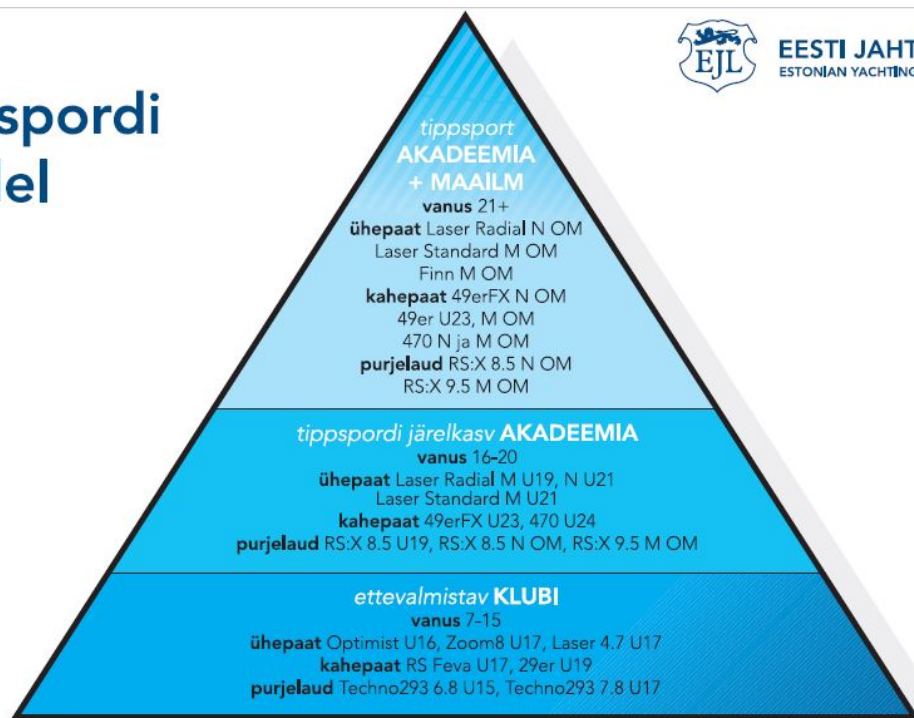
spordi
lel

EJL
EESTI JAHT
ESTONIAN YACHTING

tippsport
AKADEEMIA
+ MAAILM
vanus 21+
ühepaat Laser Radial N OM
Laser Standard M OM
Finn M OM
kahepaat 49erFX N OM
49er U23, M OM
470 N ja M OM
purjelaud RS:X 8.5 N OM
RS:X 9.5 M OM

tippspordi järelkasv AKADEEMIA
vanus 16–20
ühepaat Laser Radial M U19, N U21
Laser Standard M U21
kahepaat 49erFX U23, 470 U24
purjelaud RS:X 8.5 U19, RS:X 8.5 N OM, RS:X 9.5 M OM

ettevalmistav KLUBI
vanus 7–15
ühepaat Optimist U16, Zoom8 U17, Laser 4.7 U17
kahepaat RS Feva U17, 29er U19
purjelaud Techno293 6.8 U15, Techno293 7.8 U17